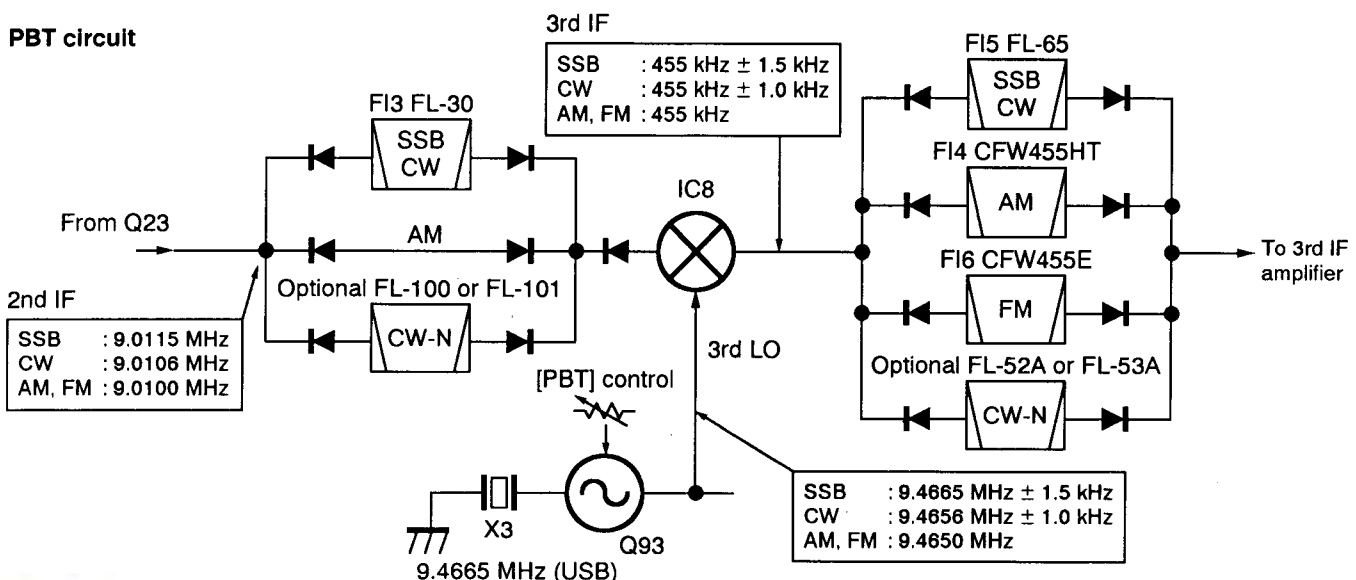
PBT circuit

3rd IF

| SSB | : 455 kHz ± 1.5 kHz |
|---|---|
| CW | : 455 kHz ± 1.0 kHz |
| AM, FM | : 455 kHz |

FI5 FL-65

SSB
CW

FI3 FL-30

SSB
CW

FI4 CFW455HT

AM

IC8

From Q23

AM

FI6 CFW455E

To 3rd IF amplifier

2nd IF

Optional FL-100 or FL-101

FM

| SSB | : 9.0115 MHz |
|---|---|
| CW | : 9.0106 MHz |
| AM, FM | : 9.0100 MHz |

CW-N

3rd LO

Optional FL-52A or FL-53A

[PBT] control

CW-N

X3

Q93

| SSB | : 9.4665 MHz ± 1.5 kHz |
|---|---|
| CW | : 9.4656 MHz ± 1.0 kHz |
| AM, FM | : 9.4650 MHz |

9.4665 MHz (USB)